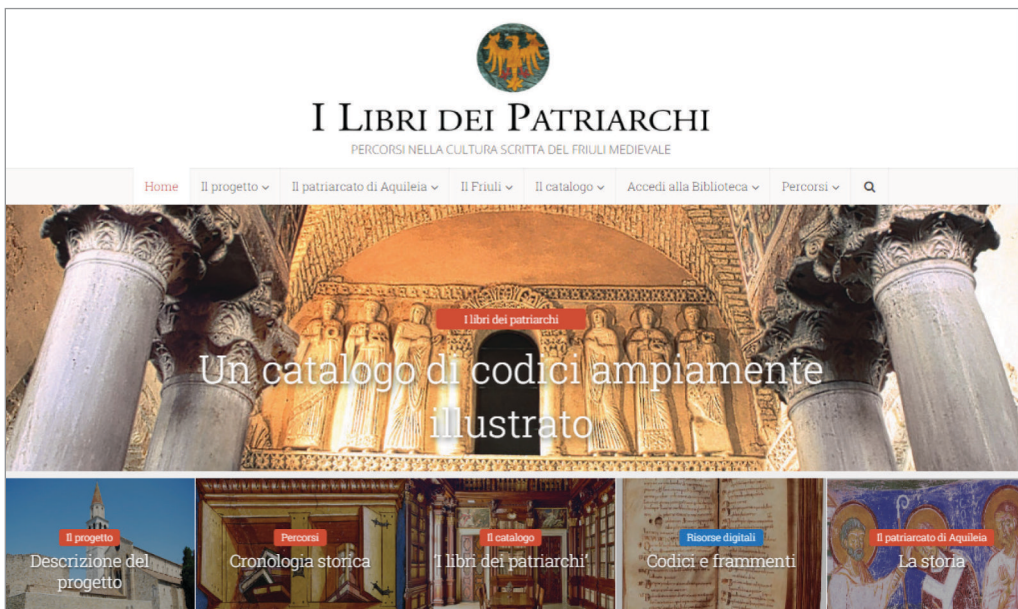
I Libri dei Patriarchi

PERCORSI NELLA CULTURA SCRITTA DEL FRIULI MEDIEVALE

Home Il progetto Il patriarcato di Aquileia Il Friuli Il catalogo Accedi alla Biblioteca Percorsi

I libri dei patriarchi

Un catalogo di codici ampiamente illustrato

Il progetto
Descrizione del progetto

Percorsi
Cronologia storica

Il catalogo
'I libri dei patriarchi'

Risorse digitali
Codici e frammenti

Il patriarcato di Aquileia
La storia